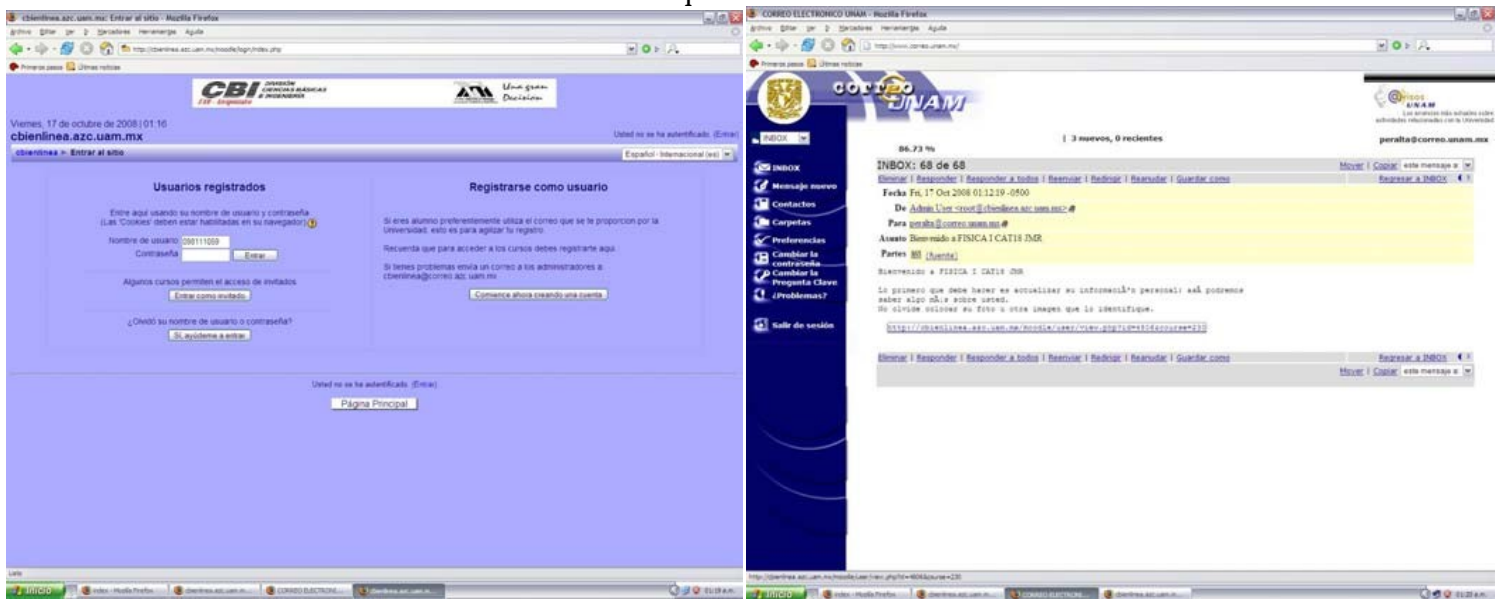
cbienlinea.azc.uam.mx: Entrar al sitio - Mozilla Firefox
Archivo Editar Ver Historial Marcadores Herramientas Ayuda
http://cbienlinea.azc.uam.mx/moodle/login/index.php
Primeros pasos Últimas noticias

CBI DIVISIÓN CIENCIAS BÁSICAS E INGENIERÍA
UAM Una gran Decisión

Viernes, 17 de octubre de 2008 | 01:16
cbienlinea.azc.uam.mx
Usted no se ha autentificado. (Entrar)
cbienlinea > Entrar al sitio
Español - Internacional (es)

Usuarios registrados

Entre aquí usando su nombre de usuario y contraseña
(Las 'Cookies' deben estar habilitadas en su navegador)
Nombre de usuario: 098111059
Contraseña
Entrar

Algunos cursos permiten el acceso de invitados
Entrar como invitado

¿Olvidó su nombre de usuario o contraseña?
Sí, ayúdeme a entrar

Registrarse como usuario

Si eres alumno preferentemente utiliza el correo que se te proporcion por la Universidad, esto es para agilizar tu registro.

Recuerda que para acceder a los cursos debes registrarte aquí.

Si tienes problemas envía un correo a los administradores a cbienlinea@correo.azc.uam.mx

Comience ahora creando una cuenta

Usted no se ha autentificado. (Entrar)
Página Principal

Listo
Inicio | index - Mozilla Firefox | cbienlinea.azc.uam.m... | CORREO ELECTRONI... | cbienlinea.azc.uam.m...
01:19 a.m.

CORREO ELECTRONICO UNAM - Mozilla Firefox
Archivo Editar Ver Historial Marcadores Herramientas Ayuda
http://www.correo.unam.mx/
Primeros pasos Últimas noticias

correo UNAM
Avisos UNAM
Los anuncios más actuales sobre actividades relacionadas con la Universidad

INBOX
86.73 %
| 3 nuevos, 0 recientes
peralta@correo.unam.mx

INBOX
Mensaje nuevo
Contactos
Carpetas
Preferencias
Cambiar la contraseña
Cambiar la Pregunta Clave
¿Problemas?
Salir de sesión

INBOX: 68 de 68
Mover | Copiar este mensaje a
Eliminar | Responder | Responder a todos | Reenviar | Redirigir | Reanudar | Guardar como
Regresar a INBOX
Fecha Fri, 17 Oct 2008 01:12:19 -0500
De Admin User <root@cbienlinea.azc.uam.mx>
Para peralta@correo.unam.mx
Asunto Bienvenido a FISICA I CAT18 JMR
Partes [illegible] (Fuente)

Bienvenido a FISICA I CAT18 JMR

Lo primero que debe hacer es actualizar su informaciÃ³n personal: asÃ podremos saber algo mÃ¡s sobre usted.
No olvide colocar su foto u otra imagen que lo identifique.

http://cbienlinea.azc.uam.mx/moodle/user/view.php?id=4606&course=230

Eliminar | Responder | Responder a todos | Reenviar | Redirigir | Reanudar | Guardar como
Regresar a INBOX
Mover | Copiar este mensaje a

http://cbienlinea.azc.uam.mx/moodle/user/view.php?id=4606&course=230
Inicio | index - Mozilla Firefox | cbienlinea.azc.uam.m... | CORREO ELECTRONI... | cbienlinea.azc.uam.m...
01:20 a.m.